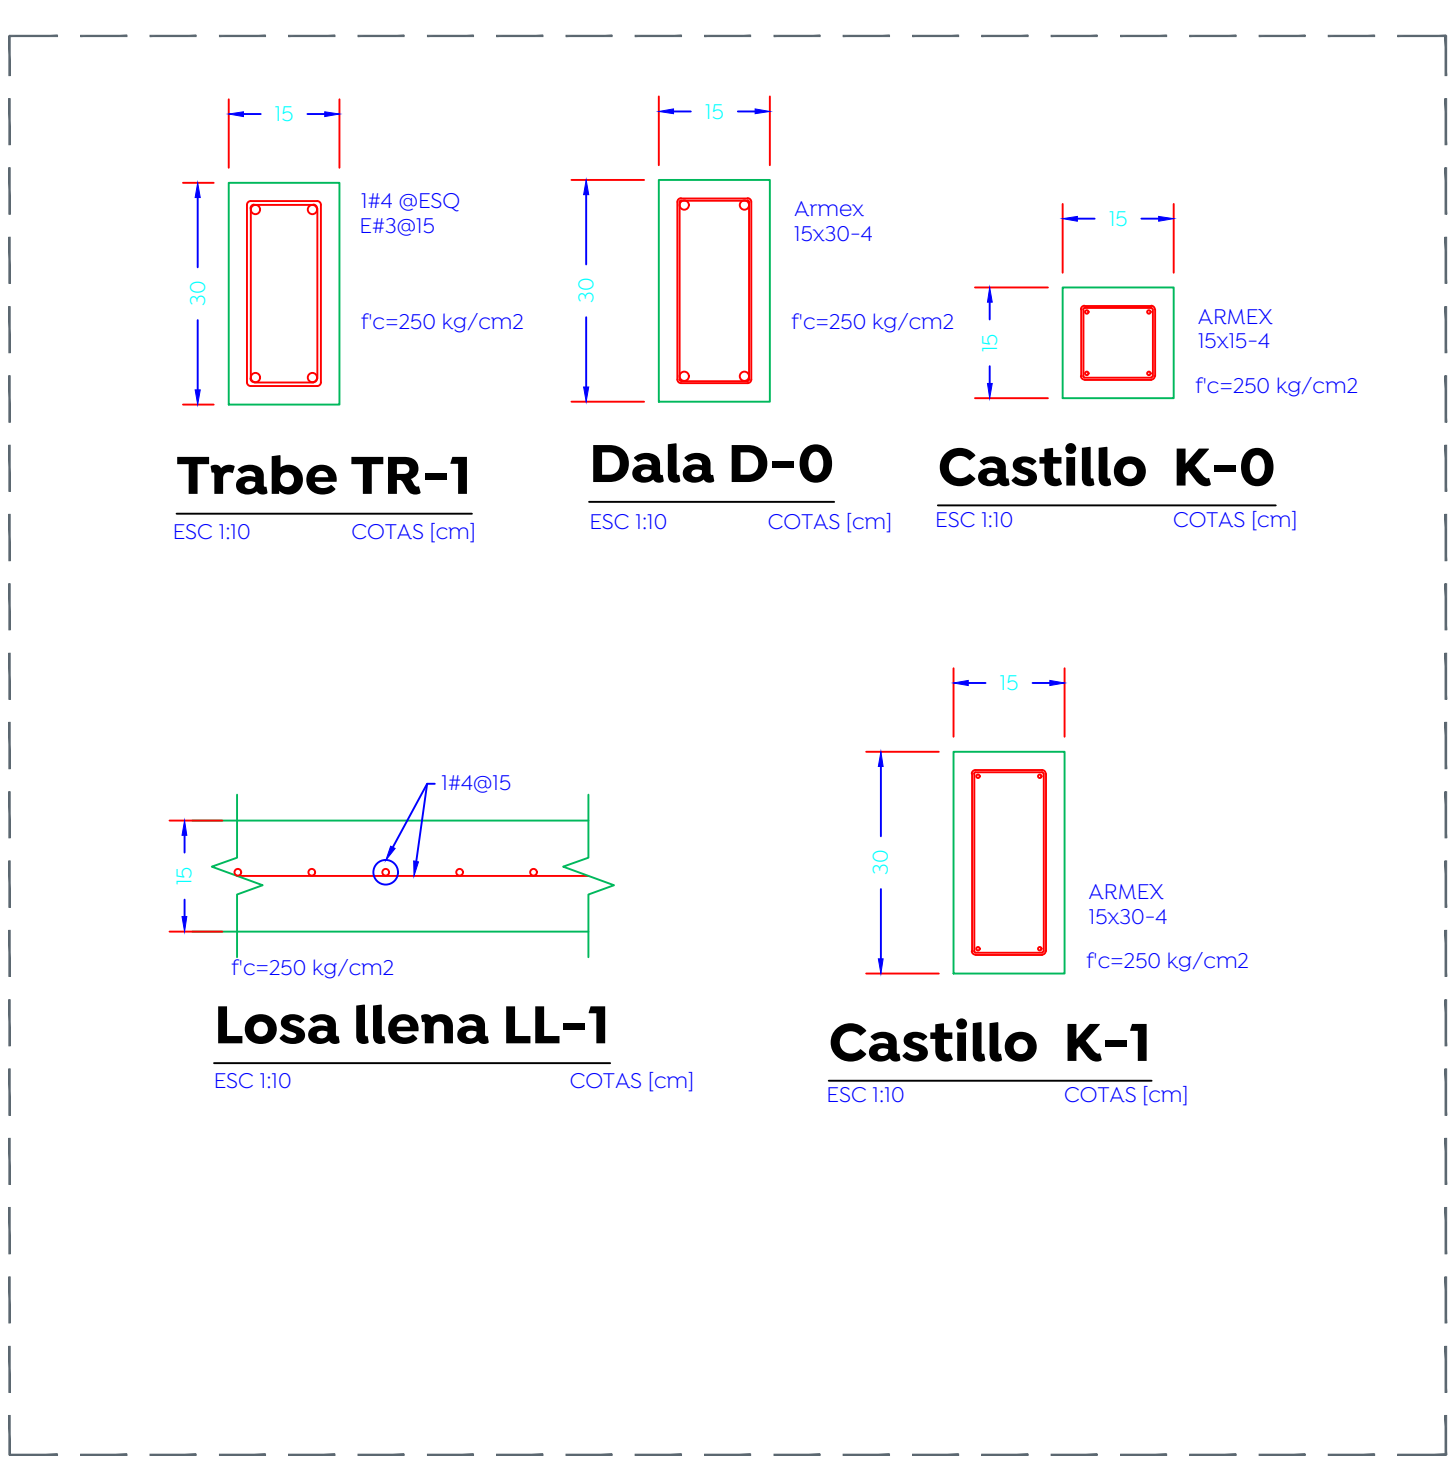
15

30

1#4 @ESQ
E#3@15

f'c=250 kg/cm2

Trabe TR-1
ESC 1:10 COTAS [cm]

15

30

Armex
15x30-4

f'c=250 kg/cm2

Dala D-0
ESC 1:10 COTAS [cm]

15

15

ARMEX
15x15-4

f'c=250 kg/cm2

Castillo K-0
ESC 1:10 COTAS [cm]

1#4@15

15

f'c=250 kg/cm2

Losa llena LL-1
ESC 1:10 COTAS [cm]

15

30

ARMEX
15x30-4

f'c=250 kg/cm2

Castillo K-1
ESC 1:10 COTAS [cm]